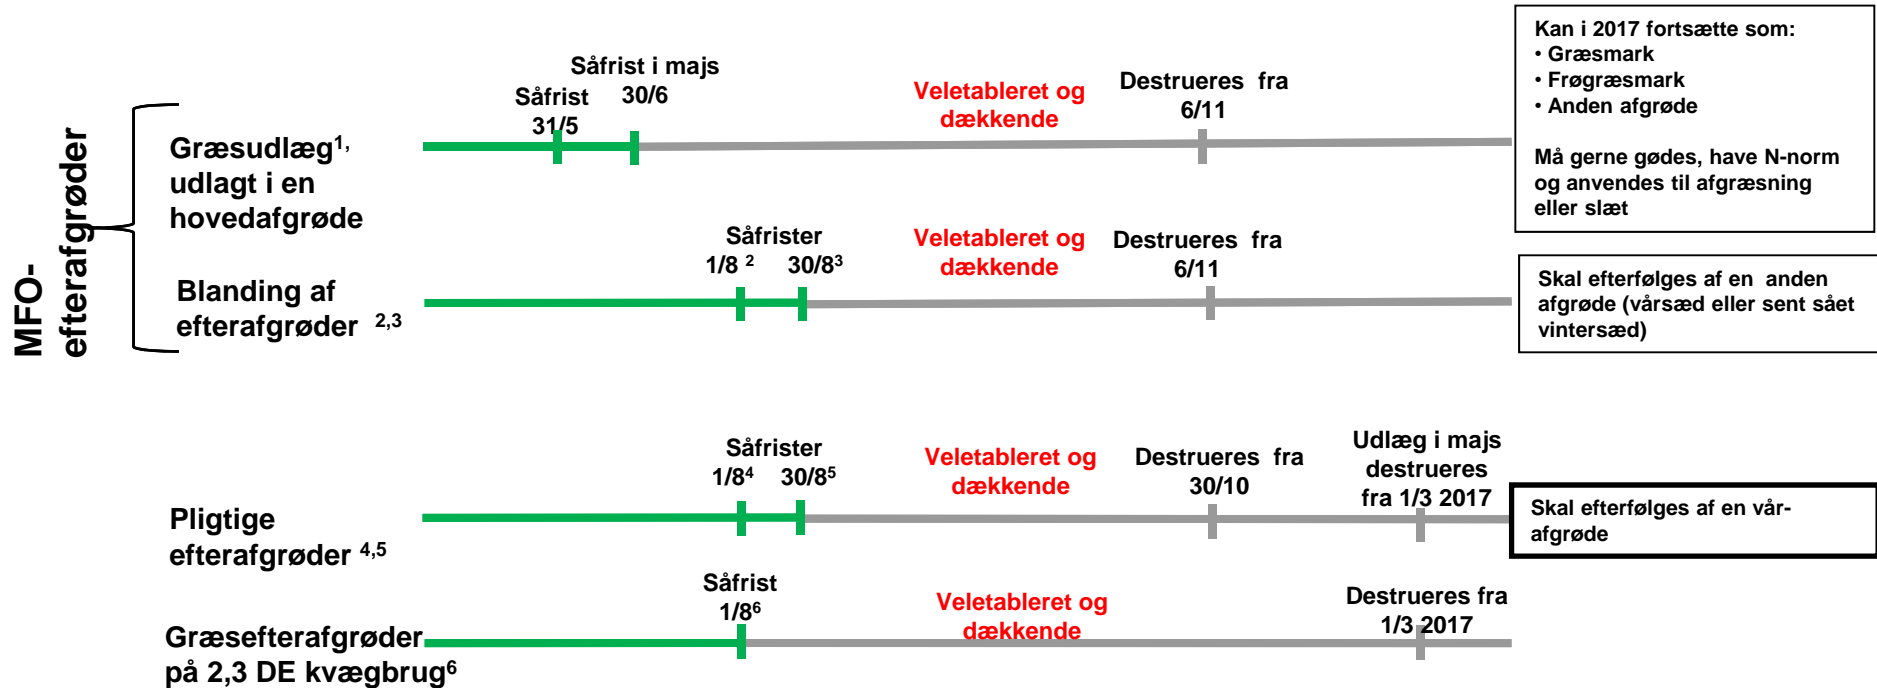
MFO-efterafgrøder

Græsudlæg$^{1,}$ udlagt i en hovedafgrøde

Såfrist i majs 30/6

Såfrist 31/5

Veletableret og dækkende

Destrueres fra 6/11

Kan i 2017 fortsætte som:
• Græsmark
• Frøgræsmark
• Anden afgrøde

Må gerne gødes, have N-norm og anvendes til afgræsning eller slæt

Blanding af efterafgrøder $^{2,3}$

Såfrister 1/8 $^{2}$ 30/8$^{3}$

Veletableret og dækkende

Destrueres fra 6/11

Skal efterfølges af en anden afgrøde (vårsæd eller sent sået vintersæd)

Pligtige efterafgrøder $^{4,5}$

Såfrister 1/8$^{4}$ 30/8$^{5}$

Veletableret og dækkende

Destrueres fra 30/10

Udlæg i majs destrueres fra 1/3 2017

Skal efterfølges af en vår-afgrøde

Græsefterafgrøder på 2,3 DE kvægbrug$^{6}$

Såfrist 1/8$^{6}$

Veletableret og dækkende

Destrueres fra 1/3 2017